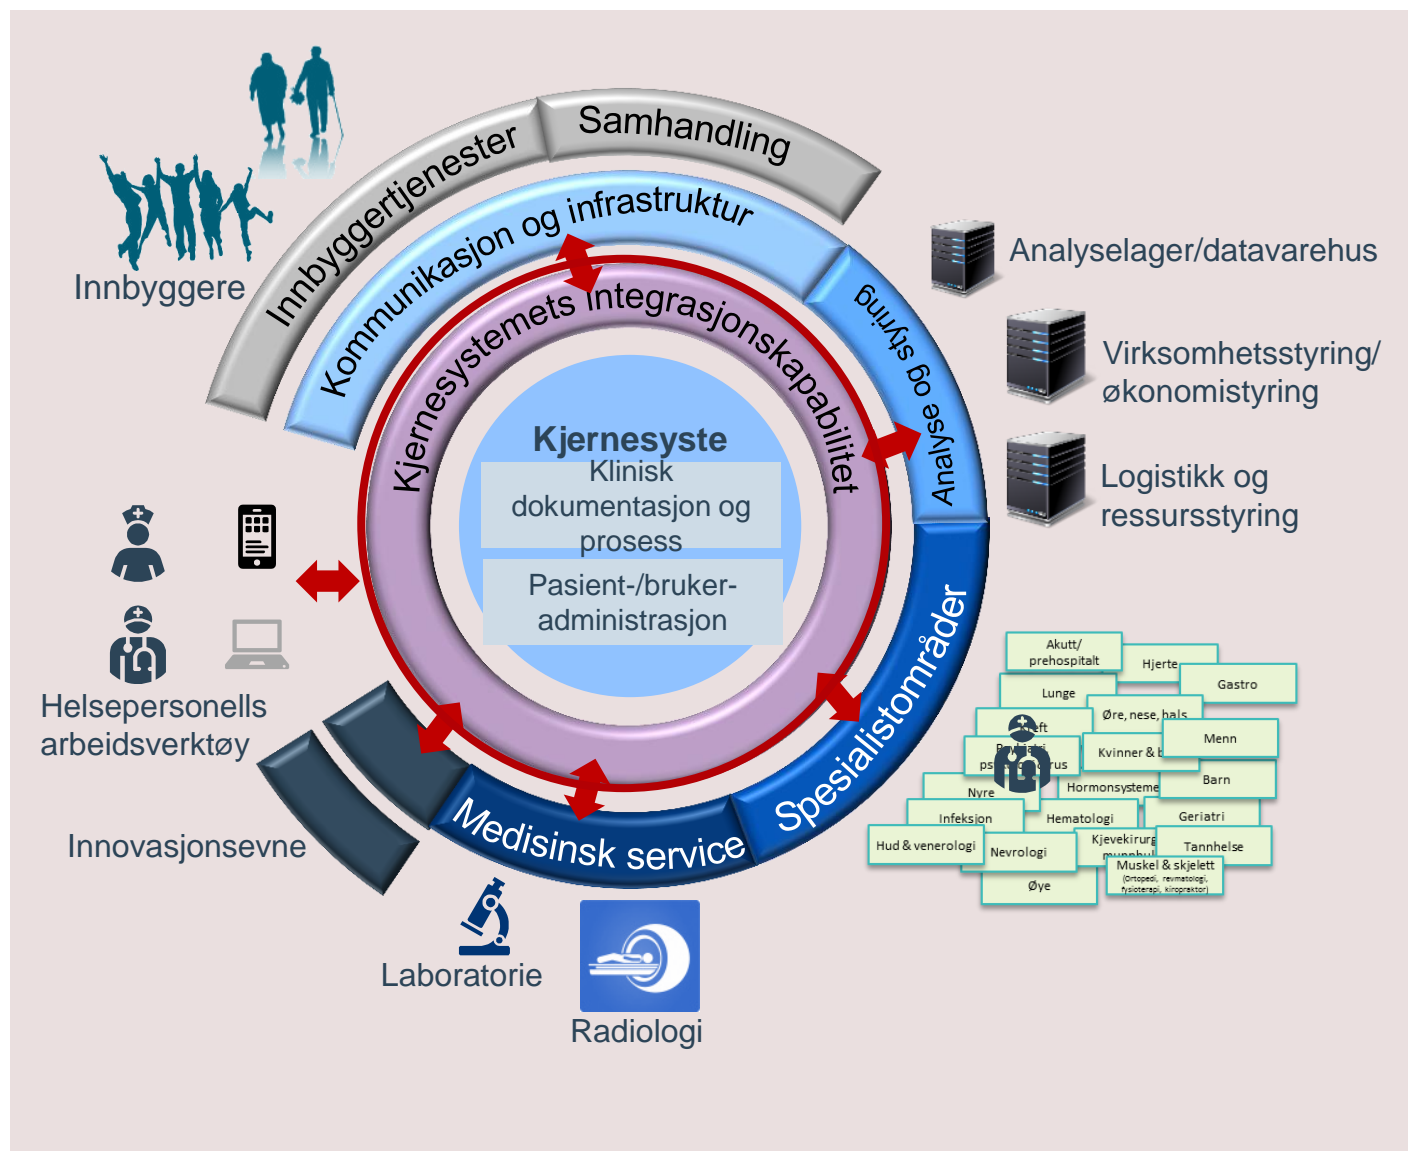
Samhandling

Innbyggertjenester

Innbyggere

Kommunikasjon og infrastruktur

Kjernesystemets integrasjonskapabilitet

Analyse og styring

Analyselager/datavarehus

Virksomhetsstyring/ økonomistyring

Logistikk og ressursstyring

Kjernesyste

Klinisk dokumentasjon og prosess

Pasient-/bruker-administrasjon

Helsepersonells arbeidsverktøy

Spesialistområder

Medisinsk service

Innovasjonsevne

Laboratorie

Radiologi

Akutt/ prehospitalt

Hjerte

Gastro

Lunge

Øre, nese, hals

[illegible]eft

Psykiatri

ps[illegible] rus

Kvinner & b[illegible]

Menn

Barn

Nyre

Hormonsysteme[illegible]

Infeksjon

Hematologi

Geriatri

Hud & venerologi

Nevrologi

Kjevekirurg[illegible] munnhul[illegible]

Tannhelse

Muskel & skjelett (Ortopedi, revmatologi, fysioterapi, kiropraktor)

Øye